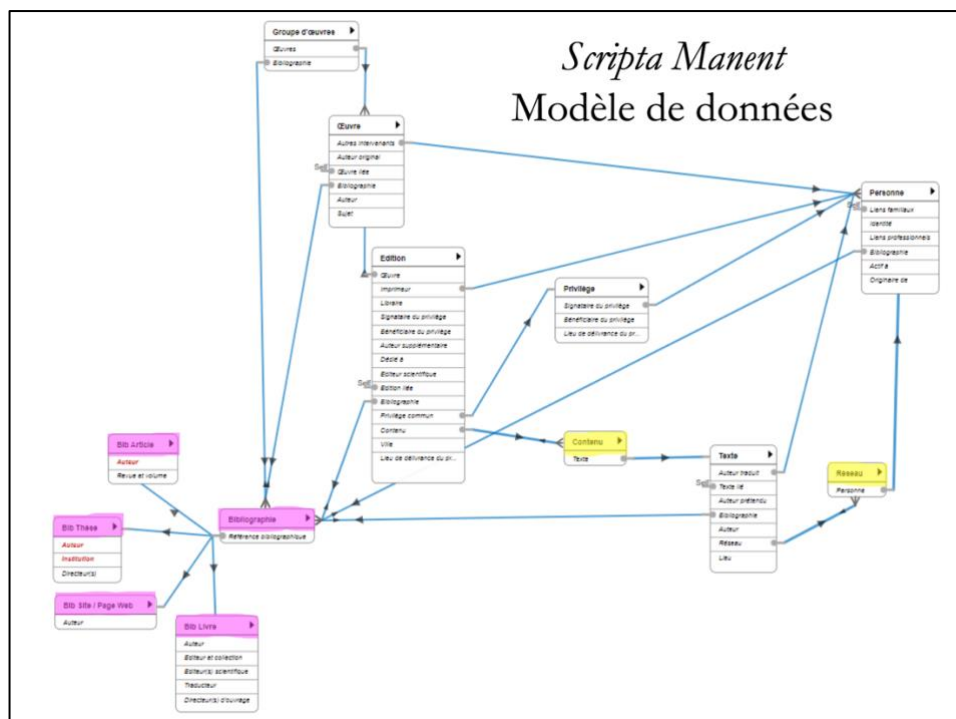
Scripta Manent
Modèle de données

Groupe d'œuvres
Œuvres
Bibliographie

Œuvre
Autres intervenants
Auteur original
Œuvre liée
Bibliographie
Auteur
Sujet

Personne
Liens familiaux
Identité
Liens professionnels
Bibliographie
Actif à
Originaire de

Edition
Œuvre
Imprimeur
Libraire
Signataire du privilège
Bénéficiaire du privilège
Auteur supplémentaire
Dédié à
Editeur scientifique
Edition liée
Bibliographie
Privilège commun
Contenu
Ville
Lieu de délivrance du pr...

Privilège
Signataire du privilège
Bénéficiaire du privilège
Lieu de délivrance du pr...

Contenu
Texte

Texte
Auteur traduit
Texte lié
Auteur prétendu
Bibliographie
Auteur
Réseau
Lieu

Réseau
Personne

Bib Article
Auteur
Revue et volume

Bib Thèse
Auteur
Institution
Directeur(s)

Bibliographie
Référence bibliographique

Bib Site / Page Web
Auteur

Bib Livre
Auteur
Editeur et collection
Editeur(s) scientifique
Traducteur
Directeur(s) d'ouvrage